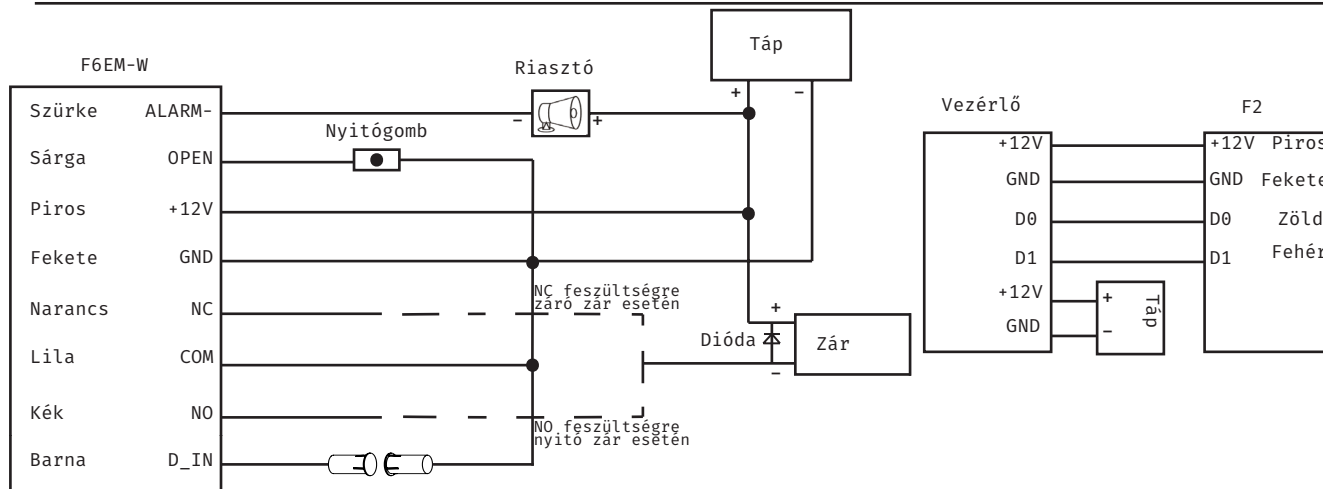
F6EM-W

| | |
|---|---|
| Szürke | ALARM- |
| Sárga | OPEN |
| Piros | +12V |
| Fekete | GND |
| Narancs | NC |
| Lila | COM |
| Kék | NO |
| Barna | D_IN |

Riasztó
–
+
Nyitógomb
Táp
+
–
NC feszültségre záró zár esetén
+
Dióda
Zár
–
NO feszültségre nyitó zár esetén

Vezérlő

| |
|---|
| +12V |
| GND |
| D0 |
| D1 |
| +12V |
| GND |

+
–
Táp

F2

| | |
|---|---|
| +12V | Piros |
| GND | Fekete |
| D0 | Zöld |
| D1 | Fehér |